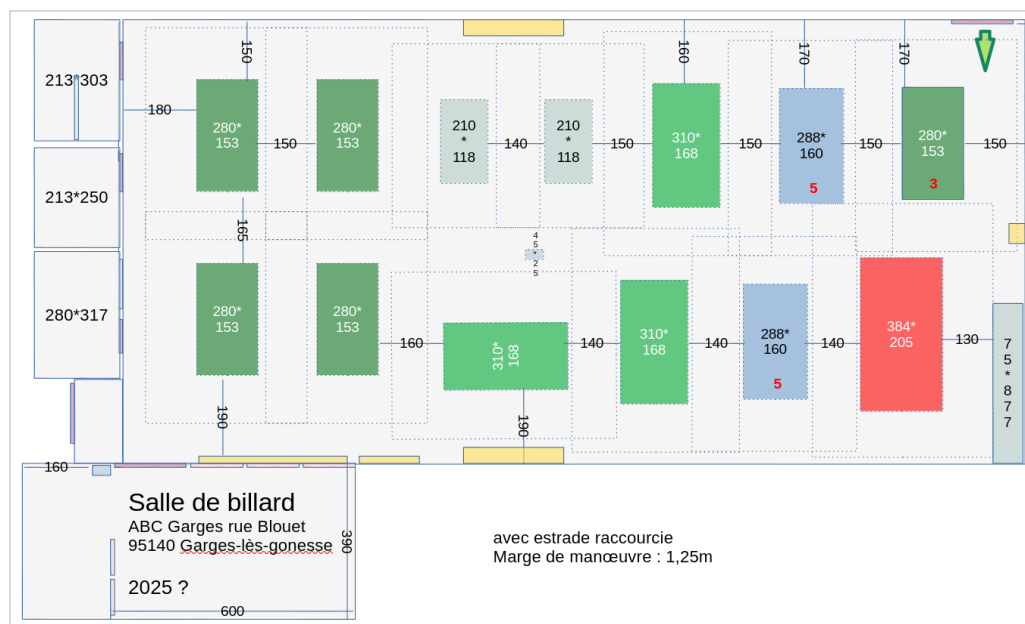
213*303

213*250

280*317

150

180

280*
153

150

280*
153

210
*
118

140

210
*
118

150

160

310*
168

150

170

288*
160

5

150

170

280*
153

3

150

165

4
5
*
2
5

280*
153

280*
153

160

310*
168

140

310*
168

140

288*
160

5

140

384*
205

130

75*877

190

190

160

Salle de billard
ABC Garges rue Blouet
95140 Garges-lès-gonesse

2025 ?

390

600

avec estrade raccourcie
Marge de manœuvre : 1,25m